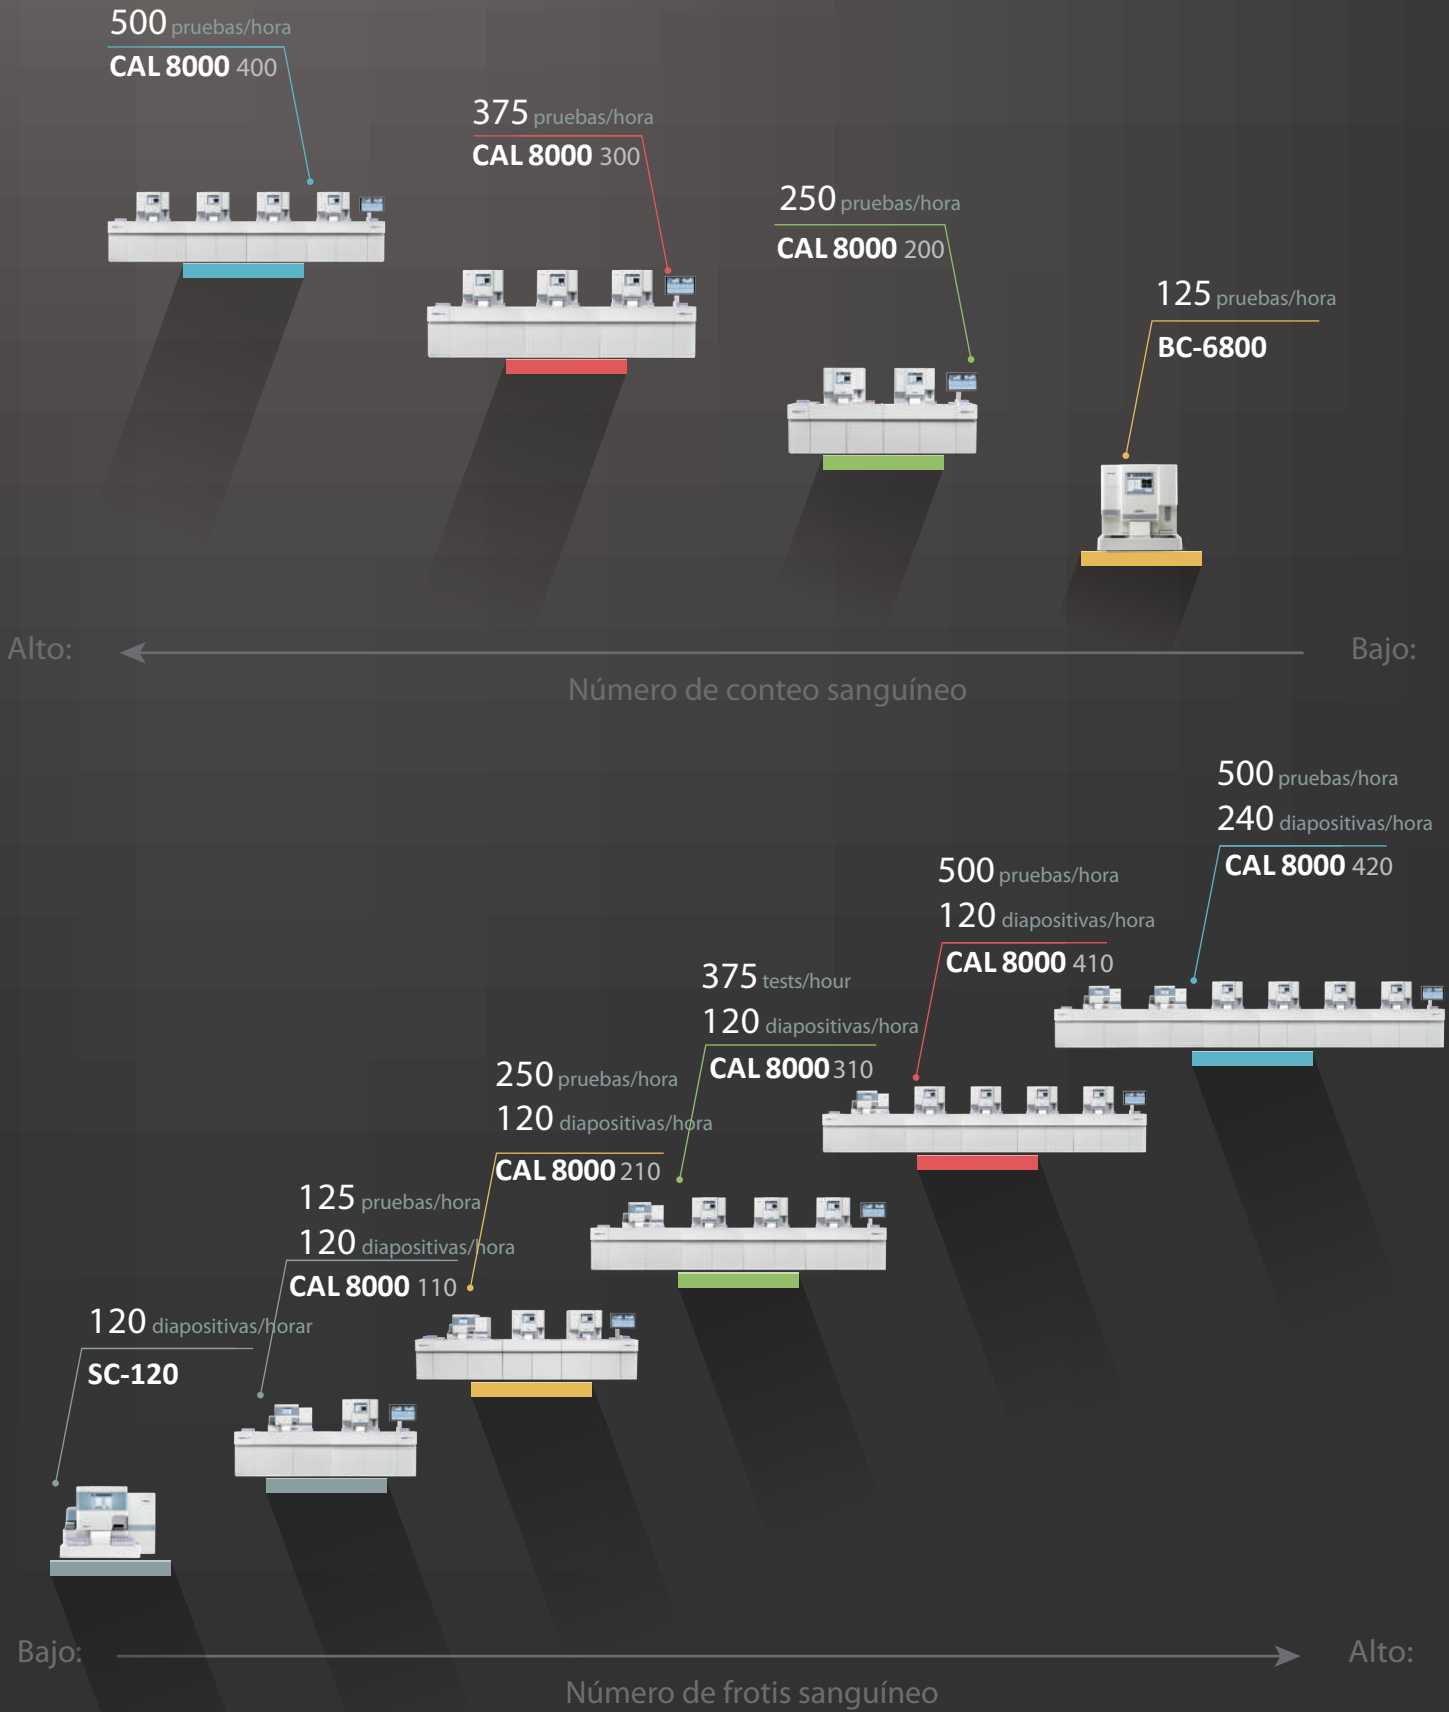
500 pruebas/hora
CAL 8000 400

375 pruebas/hora
CAL 8000 300

250 pruebas/hora
CAL 8000 200

125 pruebas/hora
BC-6800

Alto:

Bajo:

Número de conteo sanguíneo

500 pruebas/hora
240 diapositivas/hora
CAL 8000 420

500 pruebas/hora
120 diapositivas/hora
CAL 8000 410

375 tests/hour
120 diapositivas/hora
CAL 8000 310

250 pruebas/hora
120 diapositivas/hora
CAL 8000 210

125 pruebas/hora
120 diapositivas/hora
CAL 8000 110

120 diapositivas/horar
SC-120

Bajo:

Alto:

Número de frotis sanguíneo